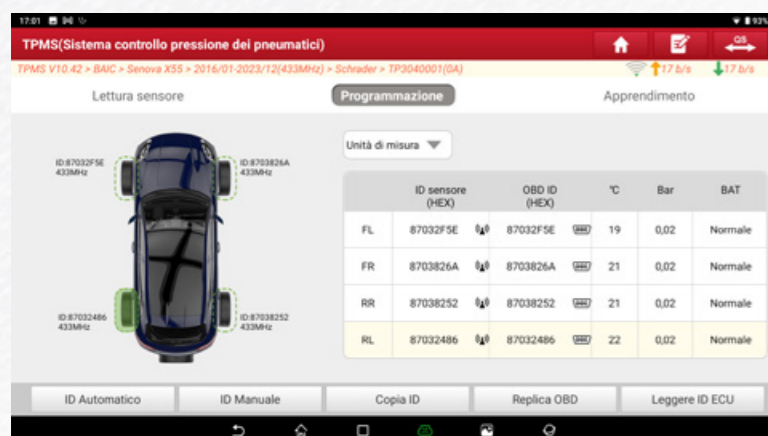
17:01 93%

TPMS(Sistema controllo pressione dei pneumatici)

TPMS V10.42 > BAIC > Senova X55 > 2016/01-2023/12(433MHz) > Schrader > TP3040001(0A)

17 b/s 17 b/s

Lettura sensore

Programmazione

Apprendimento

ID:87032F5E 433MHz

ID:8703826A 433MHz

ID:87032486 433MHz

ID:87038252 433MHz

Unità di misura

| | ID sensore (HEX) | OBD ID (HEX) | ℃ | Bar | BAT |
|---|---|---|---|---|---|
| FL | 87032F5E | 87032F5E | 19 | 0,02 | Normale |
| FR | 8703826A | 8703826A | 21 | 0,02 | Normale |
| RR | 87038252 | 87038252 | 21 | 0,02 | Normale |
| RL | 87032486 | 87032486 | 22 | 0,02 | Normale |

ID Automatico

ID Manuale

Copia ID

Replica OBD

Leggere ID ECU